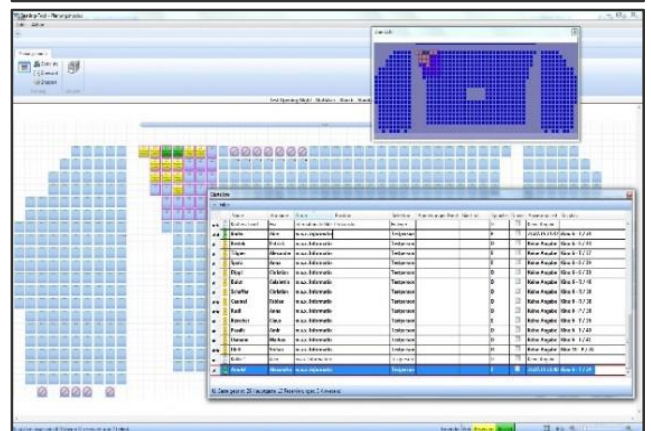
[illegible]

Optionen

| | | Name | Vorname | Status | Position | Tätigkeit | | | Sprache | | Reservierung | Zusatz |
|---|---|---|---|---|---|---|---|---|---|---|---|---|
| | | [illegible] | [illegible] | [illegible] | | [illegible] | | | | | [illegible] | |
| | | Brehm | Dirk | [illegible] | | Teilnehmer | | | | | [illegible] | Reihe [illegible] |
| | | Reisch | Patrick | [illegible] | | Teilnehmer | | | | | Keine Angabe | Reihe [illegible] |
| | | Stiper | Alexander | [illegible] | | Teilnehmer | | | | | Keine Angabe | Reihe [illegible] |
| | | Spatz | Anne | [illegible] | | Teilnehmer | | | | | Keine Angabe | Reihe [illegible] |
| | | Vogel | Christian | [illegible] | | Teilnehmer | | | | | Keine Angabe | Reihe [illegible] |
| | | Balut | Gabriela | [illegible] | | Teilnehmer | | | | | Keine Angabe | Reihe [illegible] |
| | | Schaffer | Christian | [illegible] | | Teilnehmer | | | | | Keine Angabe | Reihe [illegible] |
| | | Conrad | Tobias | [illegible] | | Teilnehmer | | | | | Keine Angabe | Reihe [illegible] |
| | | Rudl | Anna | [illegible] | | Teilnehmer | | | | | Keine Angabe | Reihe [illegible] |
| | | Reineker | Klaus | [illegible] | | Teilnehmer | | | | | Keine Angabe | Reihe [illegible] |
| | | Paulin | Andr | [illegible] | | Teilnehmer | | | | | Keine Angabe | Reihe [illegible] |
| | | Oswane | Markus | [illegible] | | Teilnehmer | | | | | Keine Angabe | Reihe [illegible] |
| | | Ohl | Fabian | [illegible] | | Teilnehmer | | | | | Keine Angabe | Reihe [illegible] |
| | | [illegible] | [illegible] | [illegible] | | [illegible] | | | | | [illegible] | |
| | | Arnold | Alexander | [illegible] | | Teilnehmer | | | | | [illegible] | Reihe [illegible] |

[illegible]